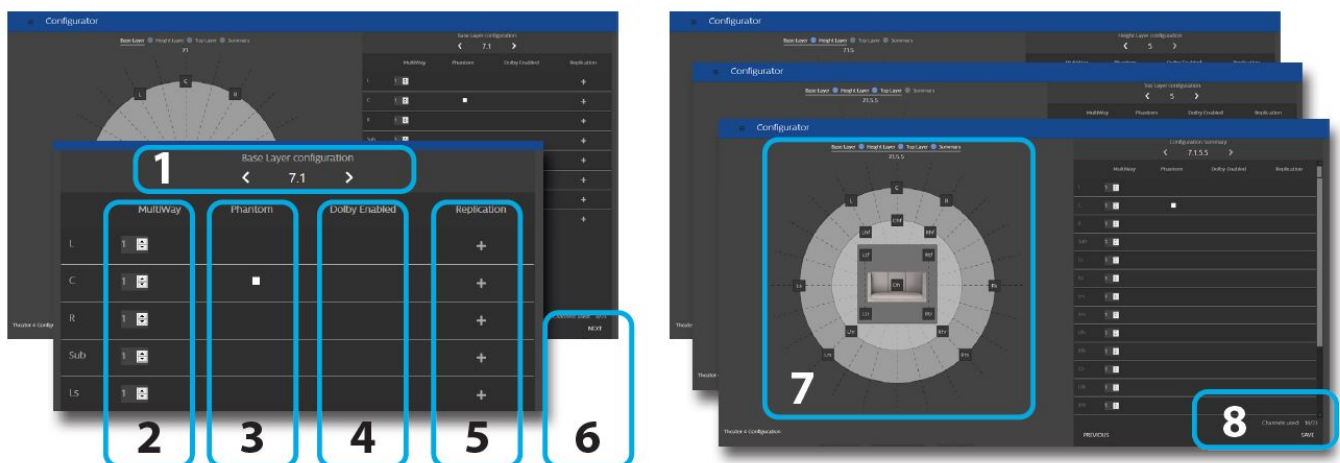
Configurator

Base Layer Height Layer Top Layer Summary

7.1

Base Layer configuration

< 7.1 >

| | MultiWay | Phantom | Dolby Enabled | Replication |
|---|---|---|---|---|
| L | 1 | | | + |
| C | 1 | ■ | | + |
| R | 1 | | | + |
| Sub | 1 | | | + |
| Ls | 1 | | | + |

1

2 3 4 5 6

NEXT

Theatre 4 Configuration

Configurator

Base Layer Height Layer Top Layer Summary

7.1.5

Height Layer configuration

< 5 >

Configurator

Base Layer Height Layer Top Layer Summary

7.1.5.5

Top Layer configuration

< 5 >

MultiWay Phantom Dolby Enabled Replication

Configurator

Base Layer Height Layer Top Layer Summary

7.1.5.5

Configuration Summary

< 7.1.5.5 >

MultiWay Phantom Dolby Enabled Replication

C L R Chf Lhf Rhf Ltf Rtf Ch Lt Rt Ls Rs Lhr Rhr Lrs Rrs

7

8

Channels used: 16/21

PREVIOUS

SAVE

Theatre 4 Configuration